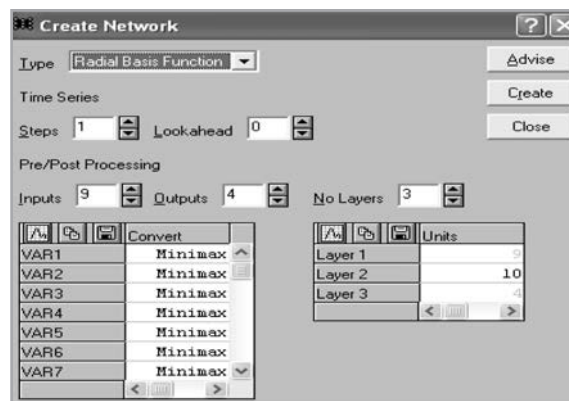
Create Network

Type Radial Basis Function

Advise

Time Series

Create

Steps 1 Lookahead 0

Close

Pre/Post Processing

Inputs 9 Outputs 4 No Layers 3

| | Convert |
|---|---|
| VAR1 | Minimax |
| VAR2 | Minimax |
| VAR3 | Minimax |
| VAR4 | Minimax |
| VAR5 | Minimax |
| VAR6 | Minimax |
| VAR7 | Minimax |

| | Units |
|---|---|
| Layer 1 | 9 |
| Layer 2 | 10 |
| Layer 3 | 4 |